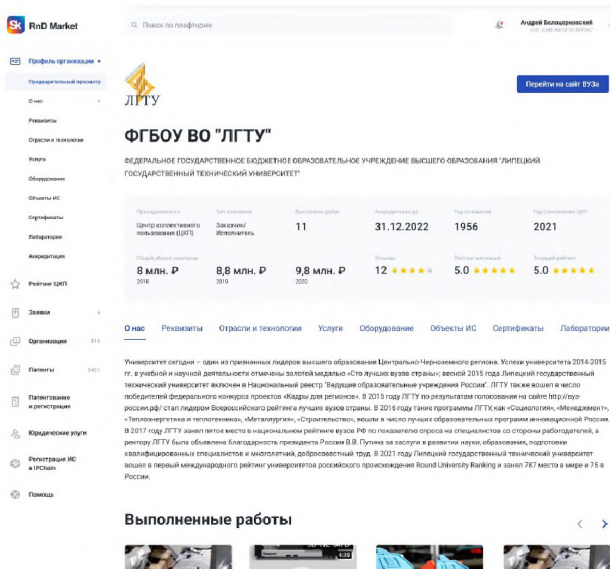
Sk RnD Market

Поиск по платформе

Андрей Болващинский
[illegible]

Профиль организации
Предварительный просмотр
О нас
Реквизиты
Отрасли и технологии
Услуги
Оборудование
Объекты ИС
Сертификаты
Лаборатории
Аккредитация
Рейтинг ЦКП
Заявки
Организации
Патенты
Патентование и регистрация
Юридические услуги
Регистрация ИС в IPChain
Помощь

ЛГТУ

Перейти на сайт ВУЗа

ФГБОУ ВО "ЛГТУ"

ФЕДЕРАЛЬНОЕ ГОСУДАРСТВЕННОЕ БЮДЖЕТНОЕ ОБРАЗОВАТЕЛЬНОЕ УЧРЕЖДЕНИЕ ВЫСШЕГО ОБРАЗОВАНИЯ "ЛИПЕЦКИЙ ГОСУДАРСТВЕННЫЙ ТЕХНИЧЕСКИЙ УНИВЕРСИТЕТ"

| Принадлежность | Тип компании | Выполнено работ | Аккредитован до | Год основания | Год вступления ЦКП |
|---|---|---|---|---|---|
| Центр коллективного пользования (ЦКП) | Заказчик/ Исполнитель | 11 | 31.12.2022 | 1956 | 2021 |
| Общий объём компании | | | Отзывы | Рейтинговый | Текущий рейтинг |
| 8 млн. ₽ 2018 | 8,8 млн. ₽ 2019 | 9,8 млн. ₽ 2020 | 12 ★★★★ | 5.0 ★★★★★ | 5.0 ★★★★★ |

О нас Реквизиты Отрасли и технологии Услуги Оборудование Объекты ИС Сертификаты Лаборатории

Университет сегодня – один из признанных лидеров высшего образования Центрально-Черноземного региона. Успехи университета 2014-2015 гг. в учебной и научной деятельности отмечены золотой медалью «Сто лучших вузов страны»; весной 2015 года Липецкий государственный технический университет включен в Национальный реестр "Ведущие образовательные учреждения России". ЛГТУ также вошел в число победителей федерального конкурса проектов «Кадры для регионов». В 2015 году ЛГТУ по результатам голосования на сайте http://вуз-россии.рф/ стал лидером Всероссийского рейтинга лучших вузов страны. В 2016 году такие программы ЛГТУ как «Социология», «Менеджмент», «Теплоэнергетика и теплотехника», «Металлургия», «Строительство», вошли в число лучших образовательных программ инновационной России. В 2017 году ЛГТУ занял пятое место в национальном рейтинге вузов РФ по показателю спроса на специалистов со стороны работодателей, а ректору ЛГТУ была объявлена благодарность президента России В.В. Путина за заслуги в развитии науки, образования, подготовки квалифицированных специалистов и многолетний, добросовестный труд. В 2021 году Липецкий государственный технический университет вошел в первый международный рейтинг университетов российского происхождения Round University Ranking и занял 787 место в мире и 75 в России.

Выполненные работы